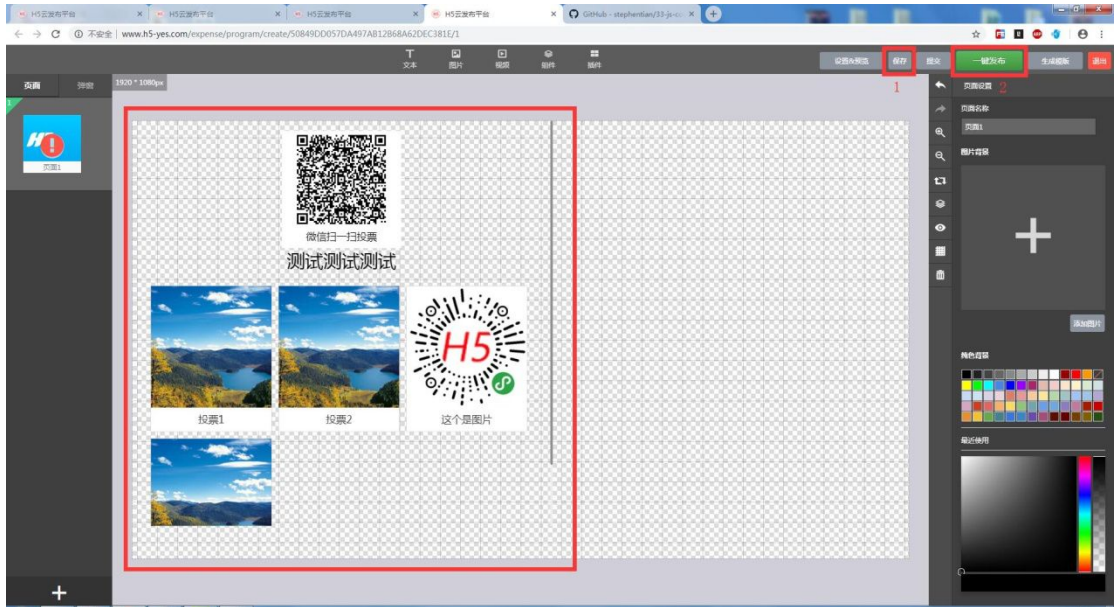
H5云发布平台 ×
H5云发布平台 ×
H5云发布平台 ×
H5云发布平台 ×
GitHub - stephentian/33-js-co ×

不安全 | www.h5-yes.com/expense/program/create/50849DD057DA497AB12B68A62DEC381E/1

文本 图片 视频 组件 插件

设置&预览 保存 提交 一键发布 生成模板 退出

1 2

页面 弹窗

1920 * 1080px

页面1

+

微信扫一扫投票

测试测试测试

投票1

投票2

H5

这个是图片

页面设置

页面名称

页面1

图片背景

+

添加图片

颜色背景

最近使用